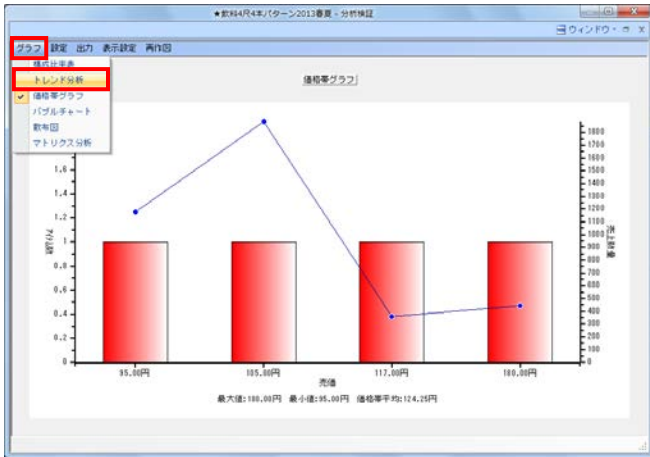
★飲料4尺4本パターン2013春夏 - 分析検証

ウィンドウ

グラフ 設定 出力 表示設定 再作図

構成比率表
トレンド分析
価格帯グラフ
バブルチャート
散布図
マトリクス分析

価格帯グラフ

1.6
1.4
1.2
1
0.8
0.6
0.4
0.2
0

品目数

1800
1700
1600
1500
1400
1300
1200
1100
1000
900
800
700
600
500
400
300
200
100
0

売上数量

95.00円
105.00円
117.00円
180.00円

売価

最大値:180.00円 最小値:95.00円 価格帯平均:124.25円